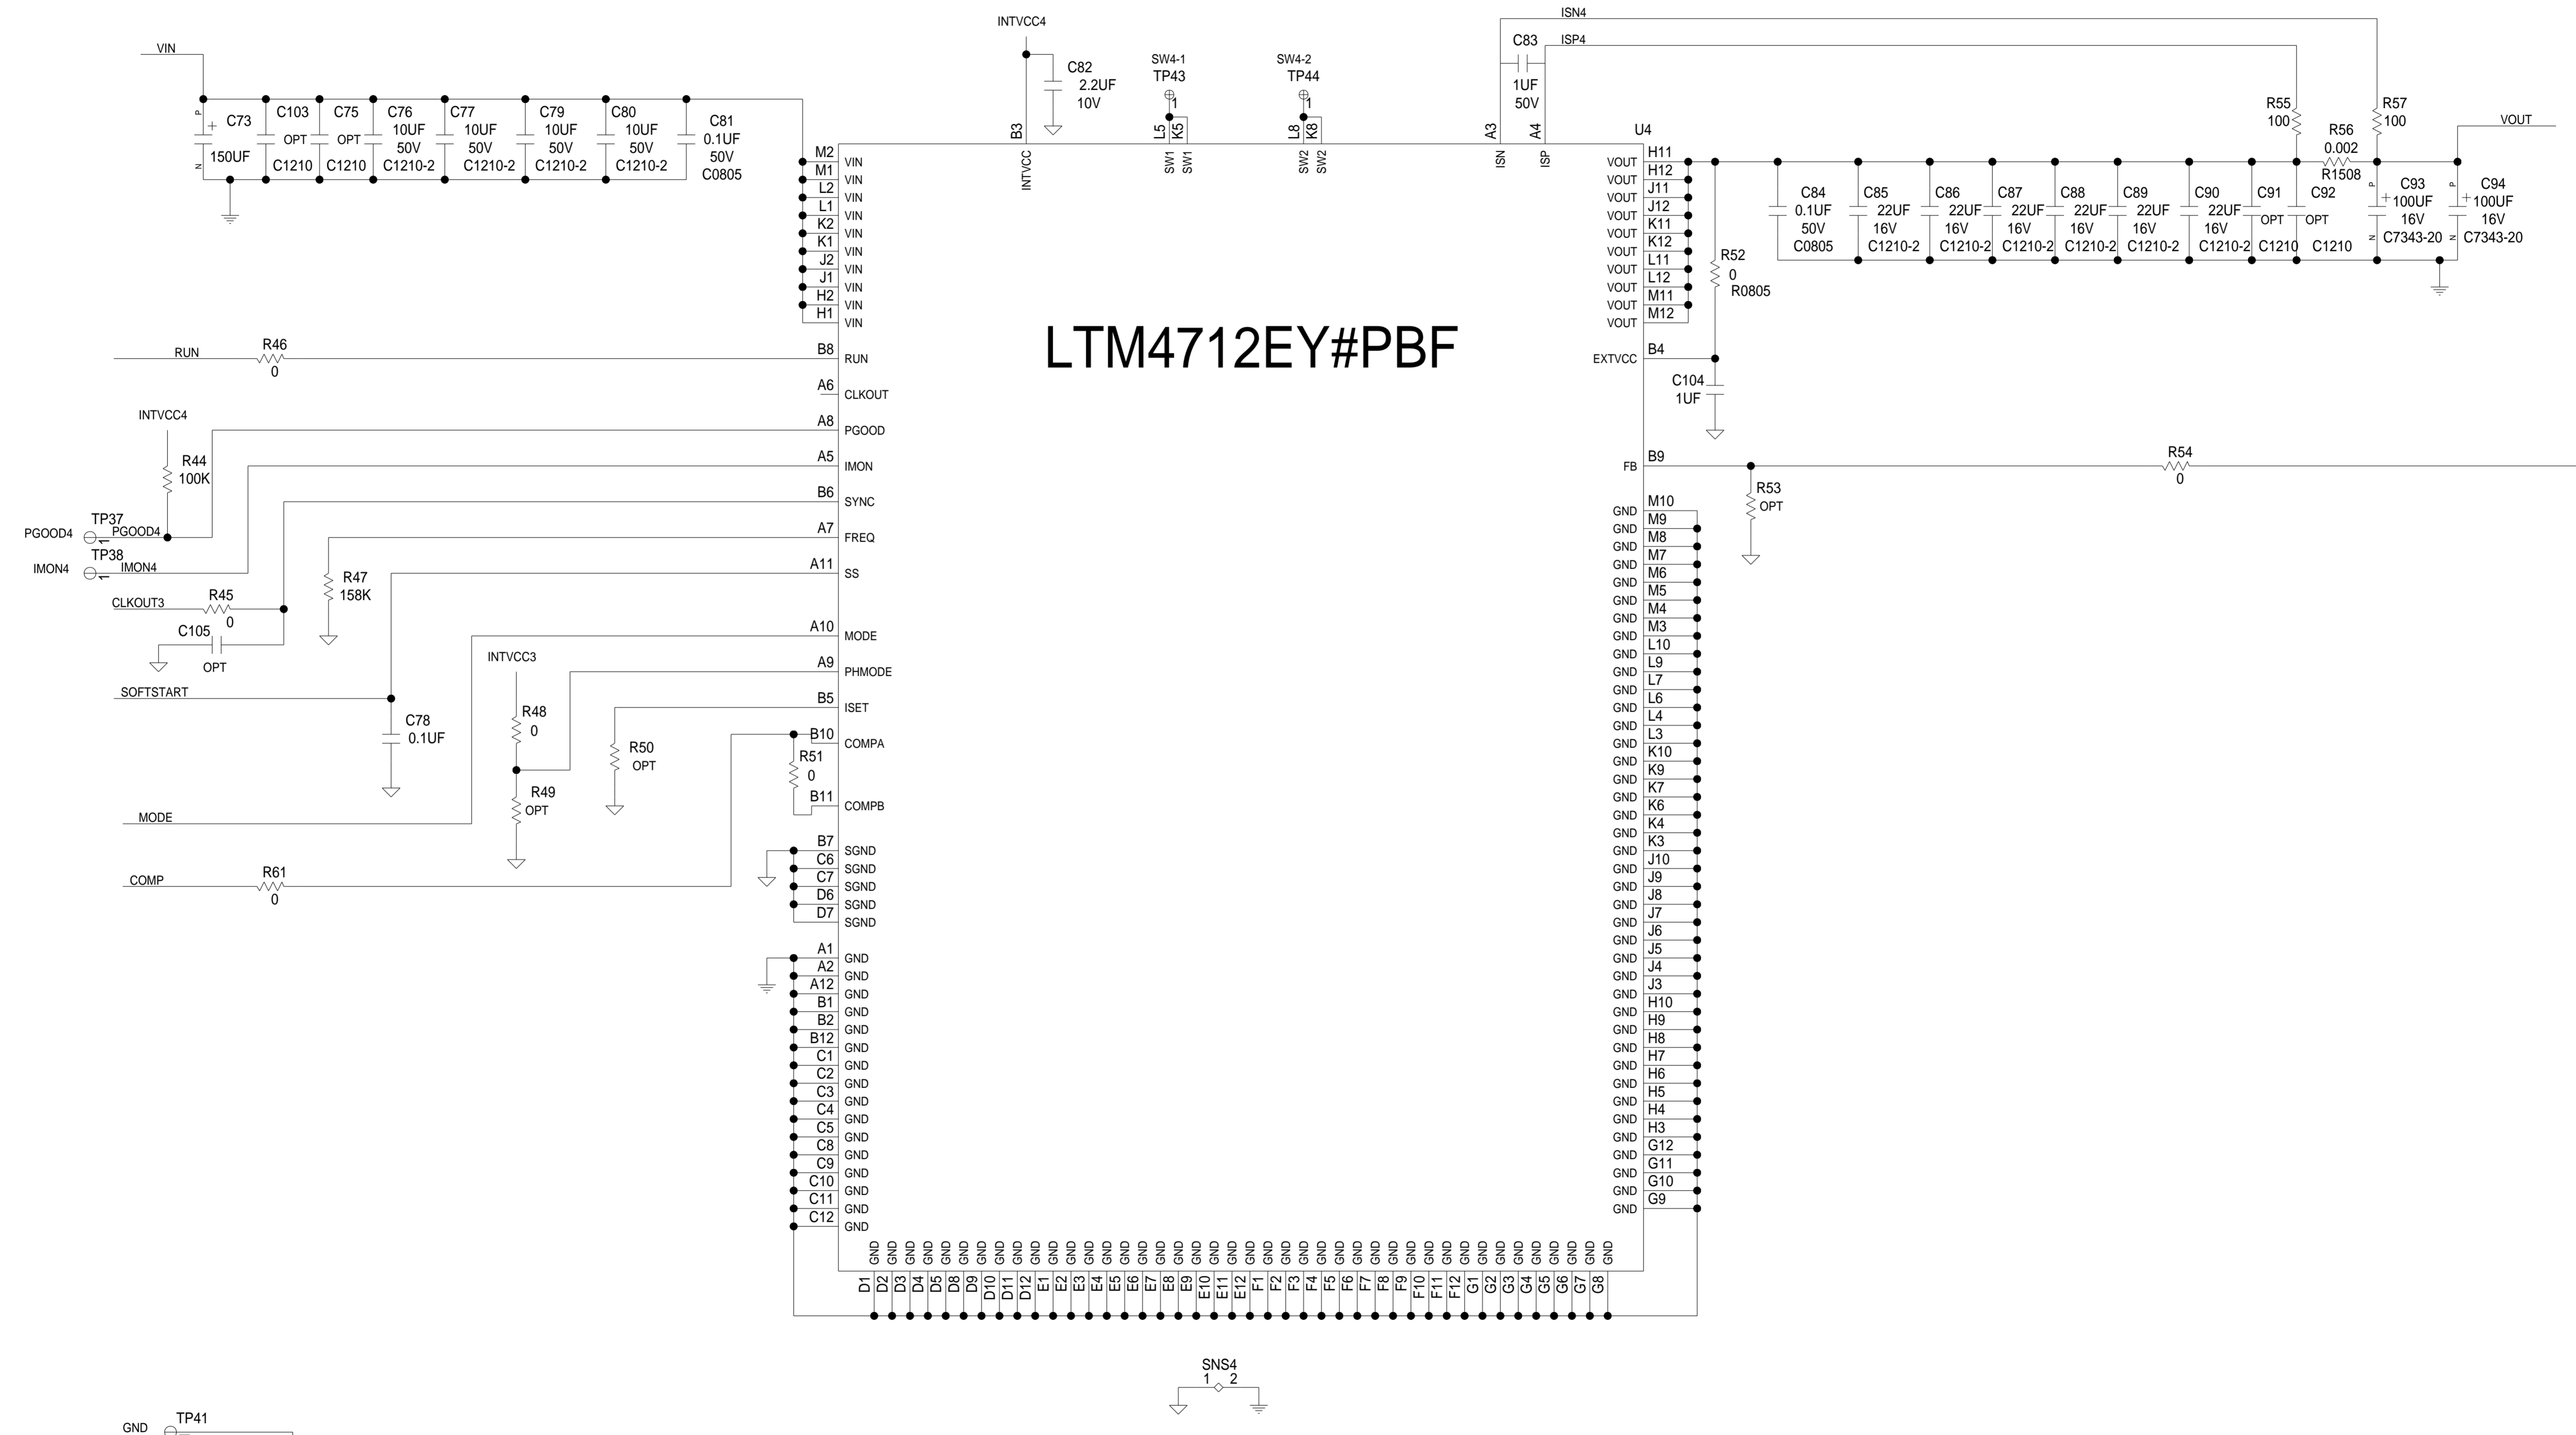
VIN
C73 150UF
C103 OPT C1210
C75 OPT C1210
C76 10UF 50V C1210-2
C77 10UF 50V C1210-2
C79 10UF 50V C1210-2
C80 10UF 50V C1210-2
C81 0.1UF 50V C0805

INTVCC4
C82 2.2UF 10V
SW4-1 TP43 1
SW4-2 TP44 1
ISN4
C83 1UF 50V
ISP4
R55 100
R57 100
R56 0.002 R1508
VOUT
U4

B3 INTVCC
L5 K5 SW1 SW1
L8 K8 SW2 SW2
A3 ISN
A4 ISP

M2 VIN
M1 VIN
L2 VIN
L1 VIN
K2 VIN
K1 VIN
J2 VIN
J1 VIN
H2 VIN
H1 VIN

H11 VOUT
H12 VOUT
J11 VOUT
J12 VOUT
K11 VOUT
K12 VOUT
L11 VOUT
L12 VOUT
M11 VOUT
M12 VOUT

C84 0.1UF 50V C0805
C85 22UF 16V C1210-2
C86 22UF 16V C1210-2
C87 22UF 16V C1210-2
C88 22UF 16V C1210-2
C89 22UF 16V C1210-2
C90 22UF 16V C1210-2
C91 OPT C1210
C92 OPT C1210
C93 100UF 16V C7343-20
C94 100UF 16V C7343-20

R52 0 R0805

LTM4712EY#PBF

RUN R46 0
B8 RUN
A6 CLKOUT
INTVCC4
A8 PGOOD
R44 100K
A5 IMON
B6 SYNC
TP37 PGOOD4 PGOOD4
A7 FREQ
TP38 IMON4 IMON4
R47 158K
A11 SS
CLKOUT3 R45 0
C105 OPT
A10 MODE
INTVCC3
A9 PHMODE
SOFTSTART
B5 ISET
C78 0.1UF
R48 0
R50 OPT
B10 COMPA
R51 0
R49 OPT
B11 COMPB
MODE
B7 SGND
C6 SGND
C7 SGND
D6 SGND
D7 SGND
COMP R61 0

B4 EXTVCC
C104 1UF
B9 FB
R54 0
R53 OPT

A1 GND
A2 GND
A12 GND
B1 GND
B2 GND
B12 GND
C1 GND
C2 GND
C3 GND
C4 GND
C5 GND
C8 GND
C9 GND
C10 GND
C11 GND
C12 GND

M10 GND
M9 GND
M8 GND
M7 GND
M6 GND
M5 GND
M4 GND
M3 GND
L10 GND
L9 GND
L7 GND
L6 GND
L4 GND
L3 GND
K10 GND
K9 GND
K7 GND
K6 GND
K4 GND
K3 GND
J10 GND
J9 GND
J8 GND
J7 GND
J6 GND
J5 GND
J4 GND
J3 GND
H10 GND
H9 GND
H8 GND
H7 GND
H6 GND
H5 GND
H4 GND
H3 GND
G12 GND
G11 GND
G10 GND
G9 GND

D1 D2 D3 D4 D5 D8 D9 D10 D11 D12 E1 E2 E3 E4 E5 E6 E7 E8 E9 E10 E11 E12 F1 F2 F3 F4 F5 F6 F7 F8 F9 F10 F11 F12 G1 G2 G3 G4 G5 G6 G7 G8
GND GND GND GND GND GND GND GND GND GND GND GND GND GND GND GND GND GND GND GND GND GND GND GND GND GND GND GND GND GND GND GND GND GND GND GND GND GND GND GND GND GND

SNS4
1 2

GND TP41